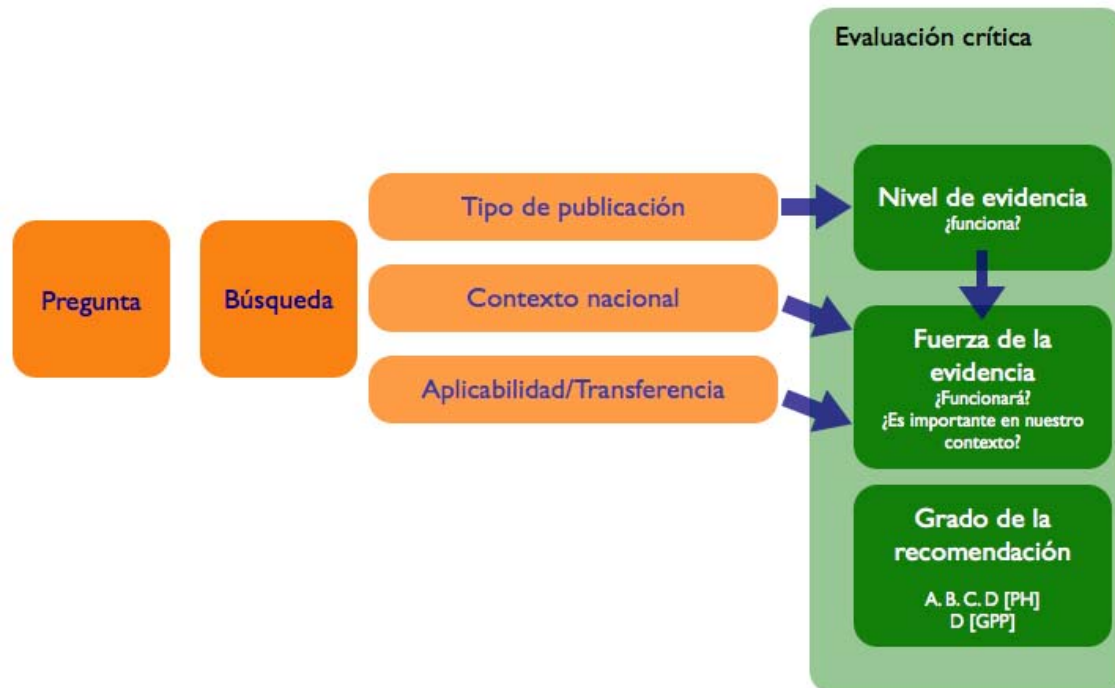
Pregunta

Búsqueda

Tipo de publicación

Contexto nacional

Aplicabilidad/Transferencia

Evaluación crítica

Nivel de evidencia
¿funciona?

Fuerza de la evidencia
¿Funcionará?
¿Es importante en nuestro contexto?

Grado de la recomendación
A. B. C. D [PH]
D [GPP]